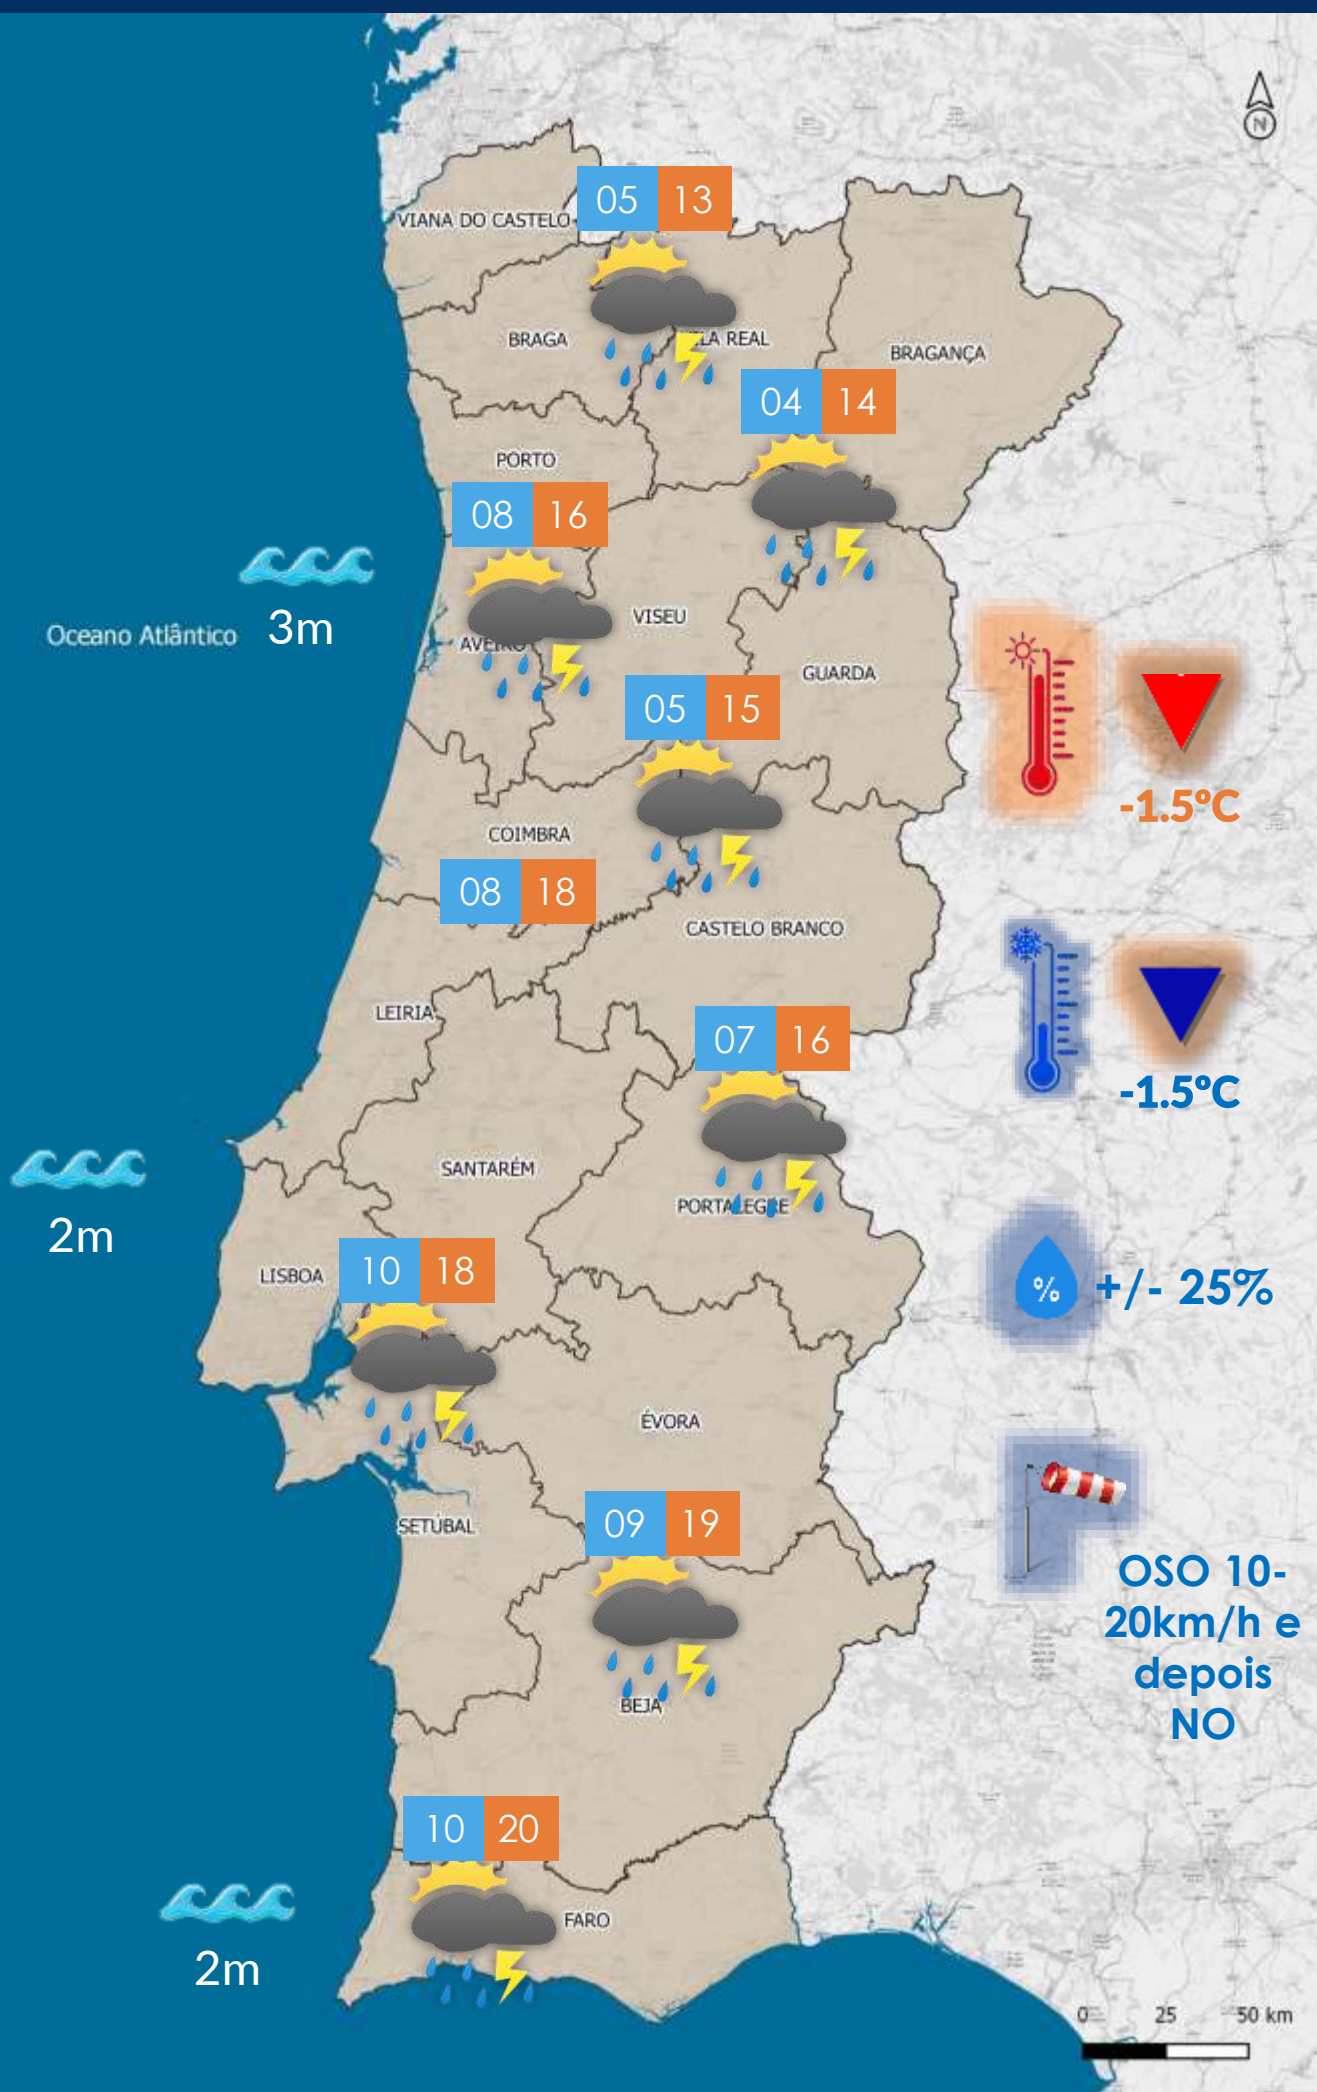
N

VIANA DO CASTELO

05 13

BRAGA

VILA REAL

BRAGANÇA

04 14

PORTO

08 16

Oceano Atlântico

3m

AVEIRO

VISEU

GUARDA

05 15

-1.5ºC

COIMBRA

08 18

CASTELO BRANCO

-1.5ºC

LEIRIA

07 16

2m

SANTARÉM

PORTALEGRE

%

+/- 25%

LISBOA

10 18

ÉVORA

SETÚBAL

09 19

OSO 10-20km/h e depois NO

BEJA

10 20

FARO

2m

0 25 50 km